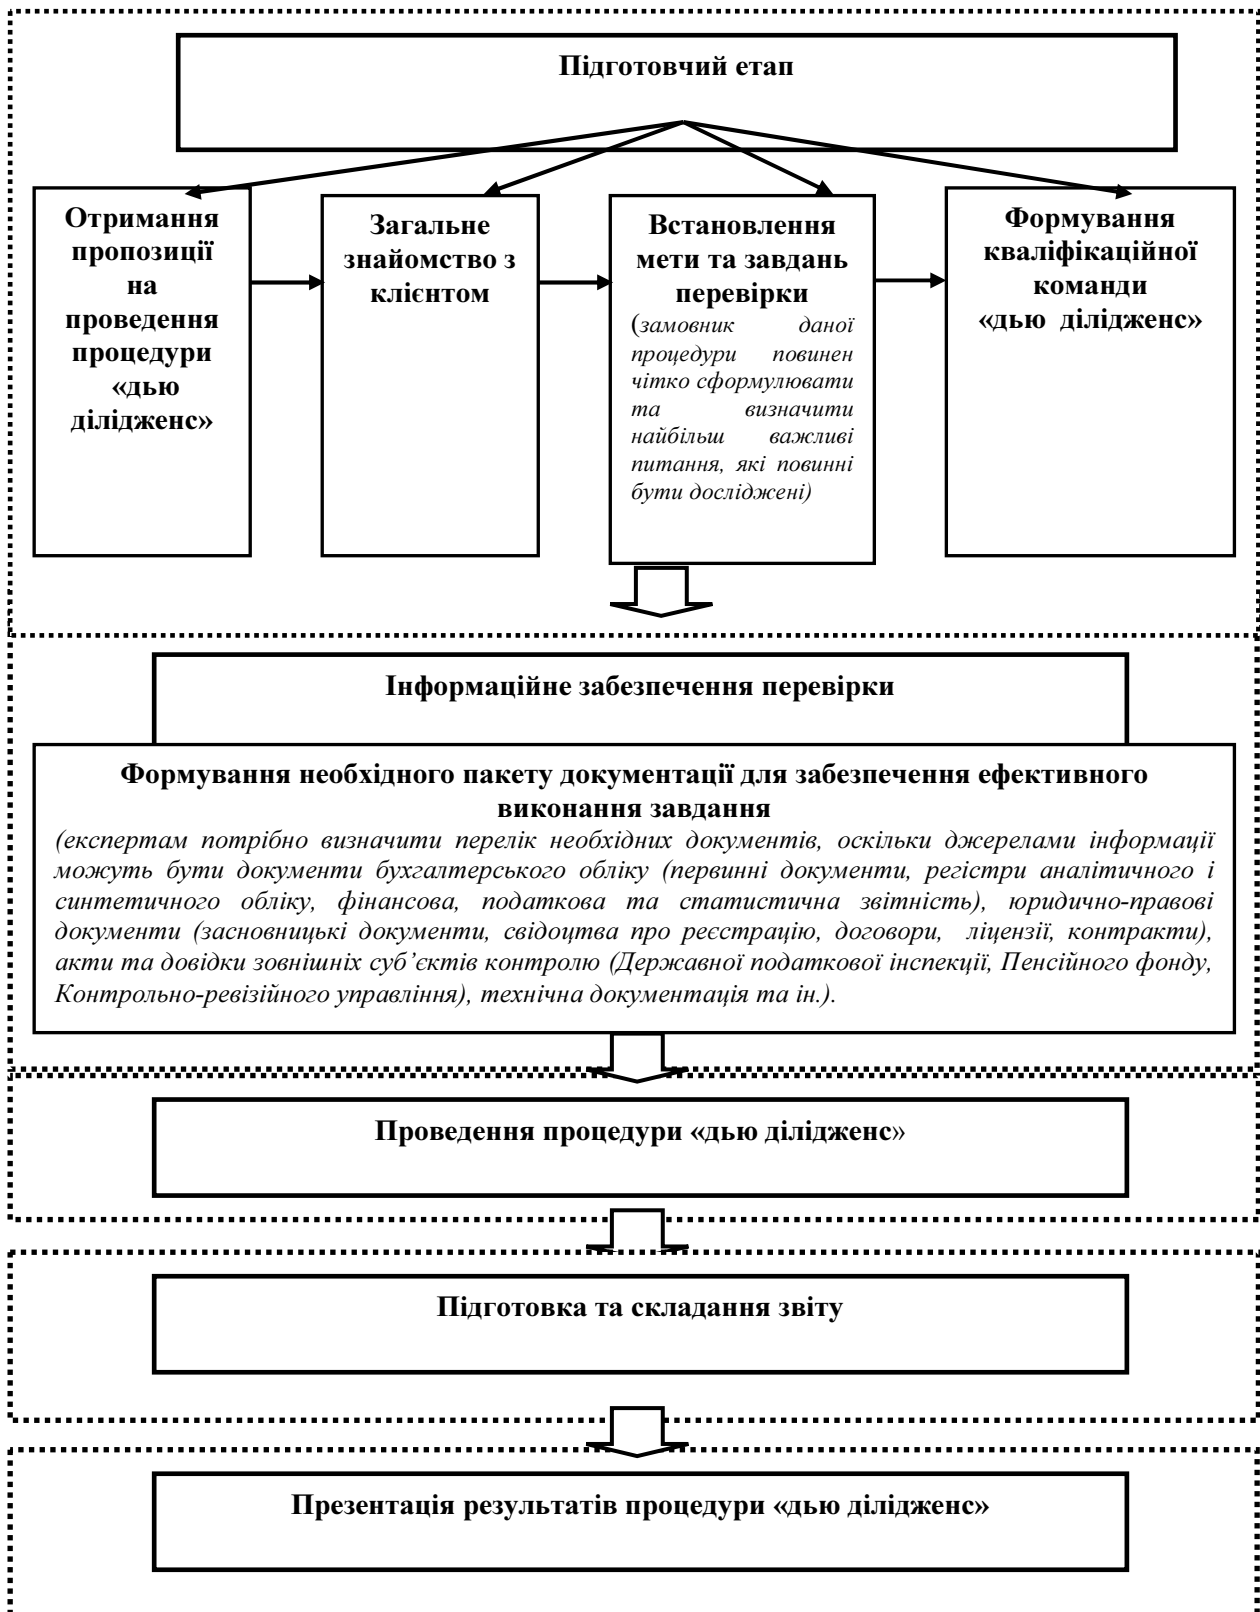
Підготовчий етап

Отримання пропозиції на проведення процедури «дью діліdженс»

Загальне знайомство з клієнтом

Встановлення мети та завдань перевірки
(замовник даної процедури повинен чітко сформулювати та визначити найбільш важливі питання, які повинні бути досліджені)

Формування кваліфікаційної команди «дью ділідженс»

Інформаційне забезпечення перевірки

Формування необхідного пакету документації для забезпечення ефективного виконання завдання
(експертам потрібно визначити перелік необхідних документів, оскільки джерелами інформації можуть бути документи бухгалтерського обліку (первинні документи, регістри аналітичного і синтетичного обліку, фінансова, податкова та статистична звітність), юридично-правові документи (засновницькі документи, свідоцтва про реєстрацію, договори, ліцензії, контракти), акти та довідки зовнішніх суб'єктів контролю (Державної податкової інспекції, Пенсійного фонду, Контрольно-ревізійного управління), технічна документація та ін.).

Проведення процедури «дью ділідженс»

Підготовка та складання звіту

Презентація результатів процедури «дью ділідженс»